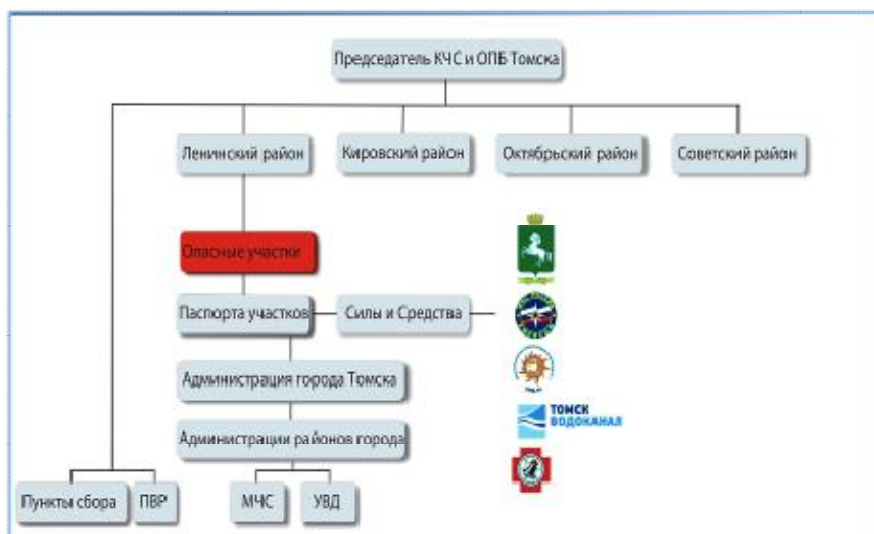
Председатель КЧС и ОПБ Томска

Ленинский район

Кировский район

Октябрьский район

Советский район

Опасные участки

Паспорта участков

Силы и Средства

Администрация города Томска

Администрации районов города

Пункты сбора

ПВР

МЧС

УВД

ТОМСК ВОДОКАНАЛ